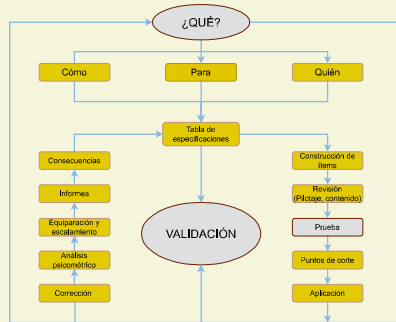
¿QUÉ?

Cómo

Para

Quién

Tabla de especificaciones

Consecuencias

Informes

Equiparación y escalamiento

Análisis psicométrico

Corrección

VALIDACIÓN

Construcción de ítems

Revisión (Pilotaje, contenido)

Prueba

Puntos de corte

Aplicación